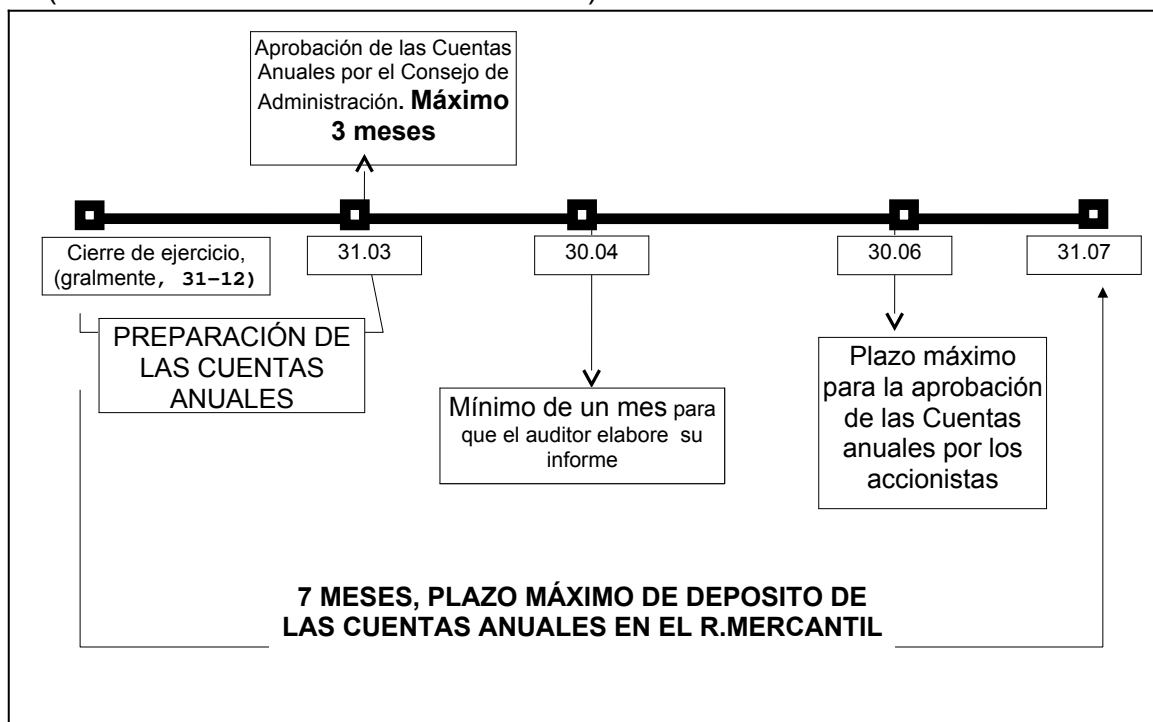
Aprobación de las Cuentas Anuales por el Consejo de Administración. **Máximo 3 meses**

Cierre de ejercicio, (gralmente, 31–12)

31.03

30.04

30.06

31.07

PREPARACIÓN DE LAS CUENTAS ANUALES

Mínimo de un mes para que el auditor elabore su informe

Plazo máximo para la aprobación de las Cuentas anuales por los accionistas

**7 MESES, PLAZO MÁXIMO DE DEPOSITO DE LAS CUENTAS ANUALES EN EL R.MERCANTIL**